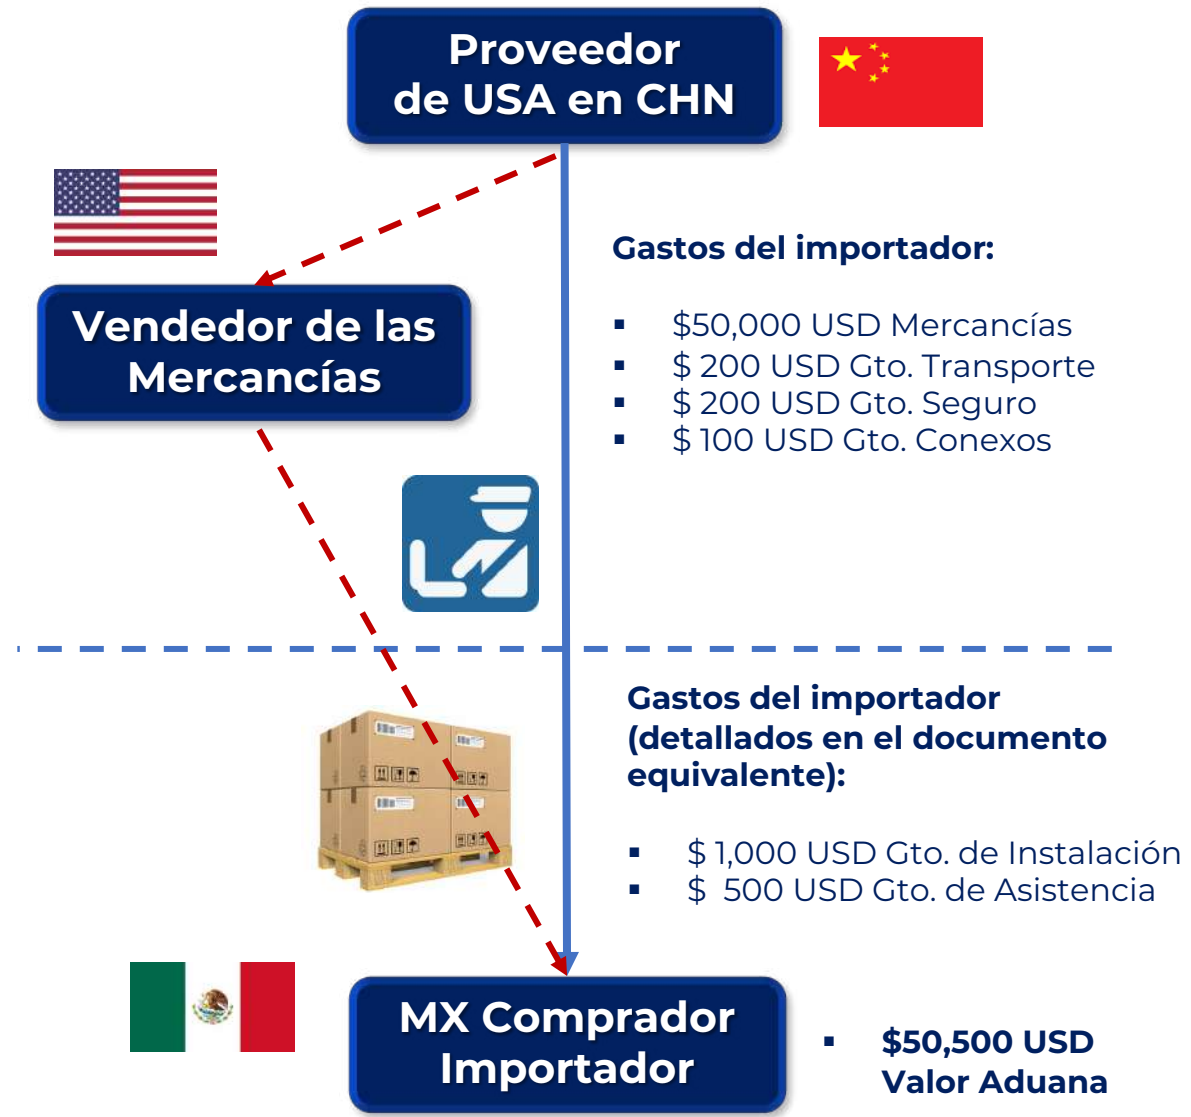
Proveedor de USA en CHN

Vendedor de las Mercancías

Gastos del importador:

- $50,000 USD Mercancías
- $ 200 USD Gto. Transporte
- $ 200 USD Gto. Seguro
- $ 100 USD Gto. Conexos

Gastos del importador (detallados en el documento equivalente):

- $ 1,000 USD Gto. de Instalación
- $ 500 USD Gto. de Asistencia

MX Comprador Importador

- $50,500 USD Valor Aduana